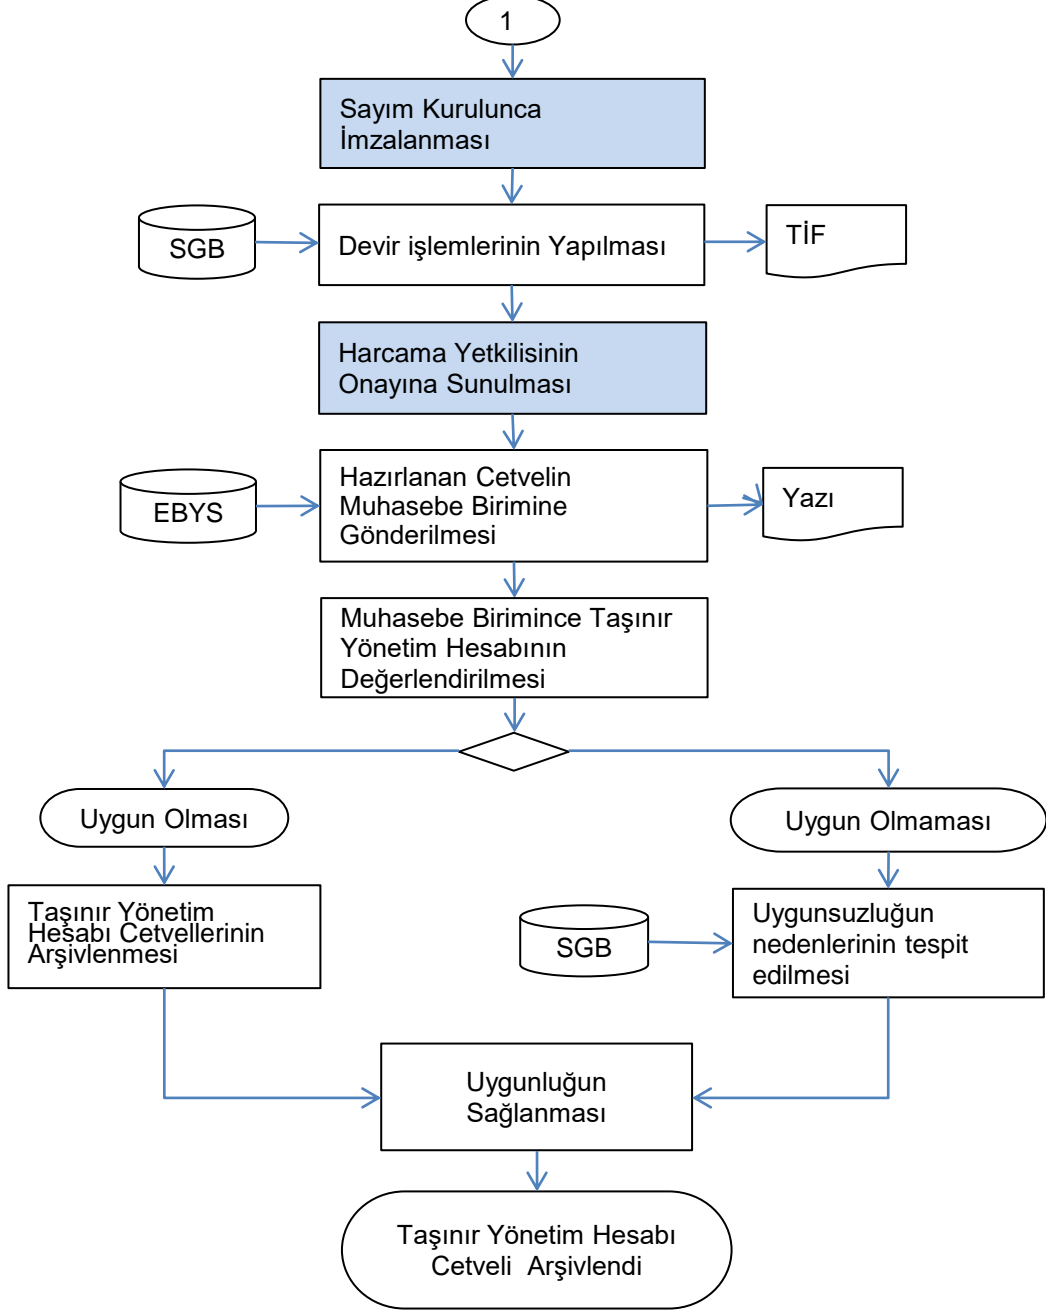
1

Sayım Kurulunca İmzalanması

SGB

Devir işlemlerinin Yapılması

TİF

Harcama Yetkilisinin Onayına Sunulması

EBYS

Hazırlanan Cetvelin Muhasebe Birimine Gönderilmesi

Yazı

Muhasebe Birimince Taşınır Yönetim Hesabının Değerlendirilmesi

Uygun Olması

Uygun Olmaması

Taşınır Yönetim Hesabı Cetvellerinin Arşivlenmesi

SGB

Uygunsuzluğun nedenlerinin tespit edilmesi

Uygunluğun Sağlanması

Taşınır Yönetim Hesabı Cetveli Arşivlendi